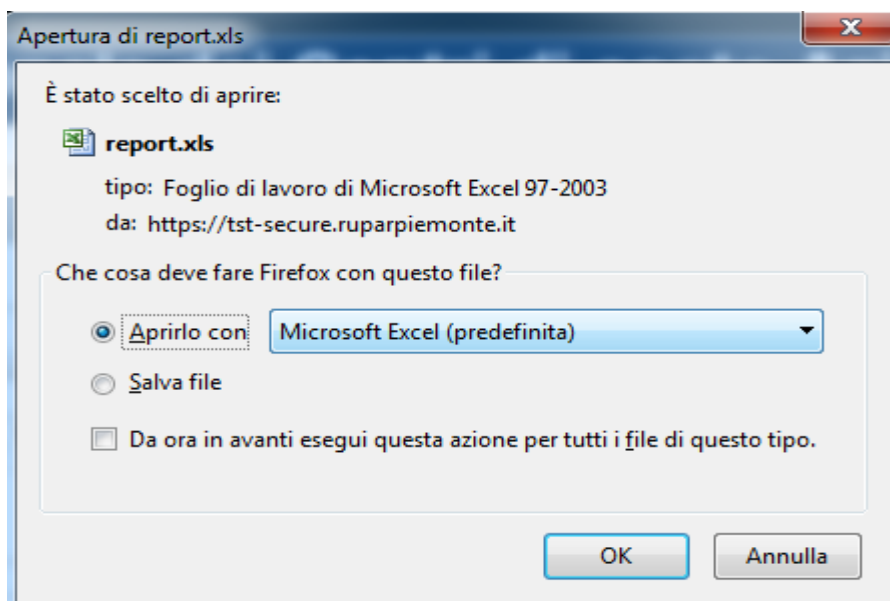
Apertura di report.xls

È stato scelto di aprire:

report.xls

tipo: Foglio di lavoro di Microsoft Excel 97-2003

da: https://tst-secure.ruparpiemonte.it

Che cosa deve fare Firefox con questo file?

Aprirlo con Microsoft Excel (predefinita)

Salva file

Da ora in avanti esegui questa azione per tutti i file di questo tipo.

OK Annulla